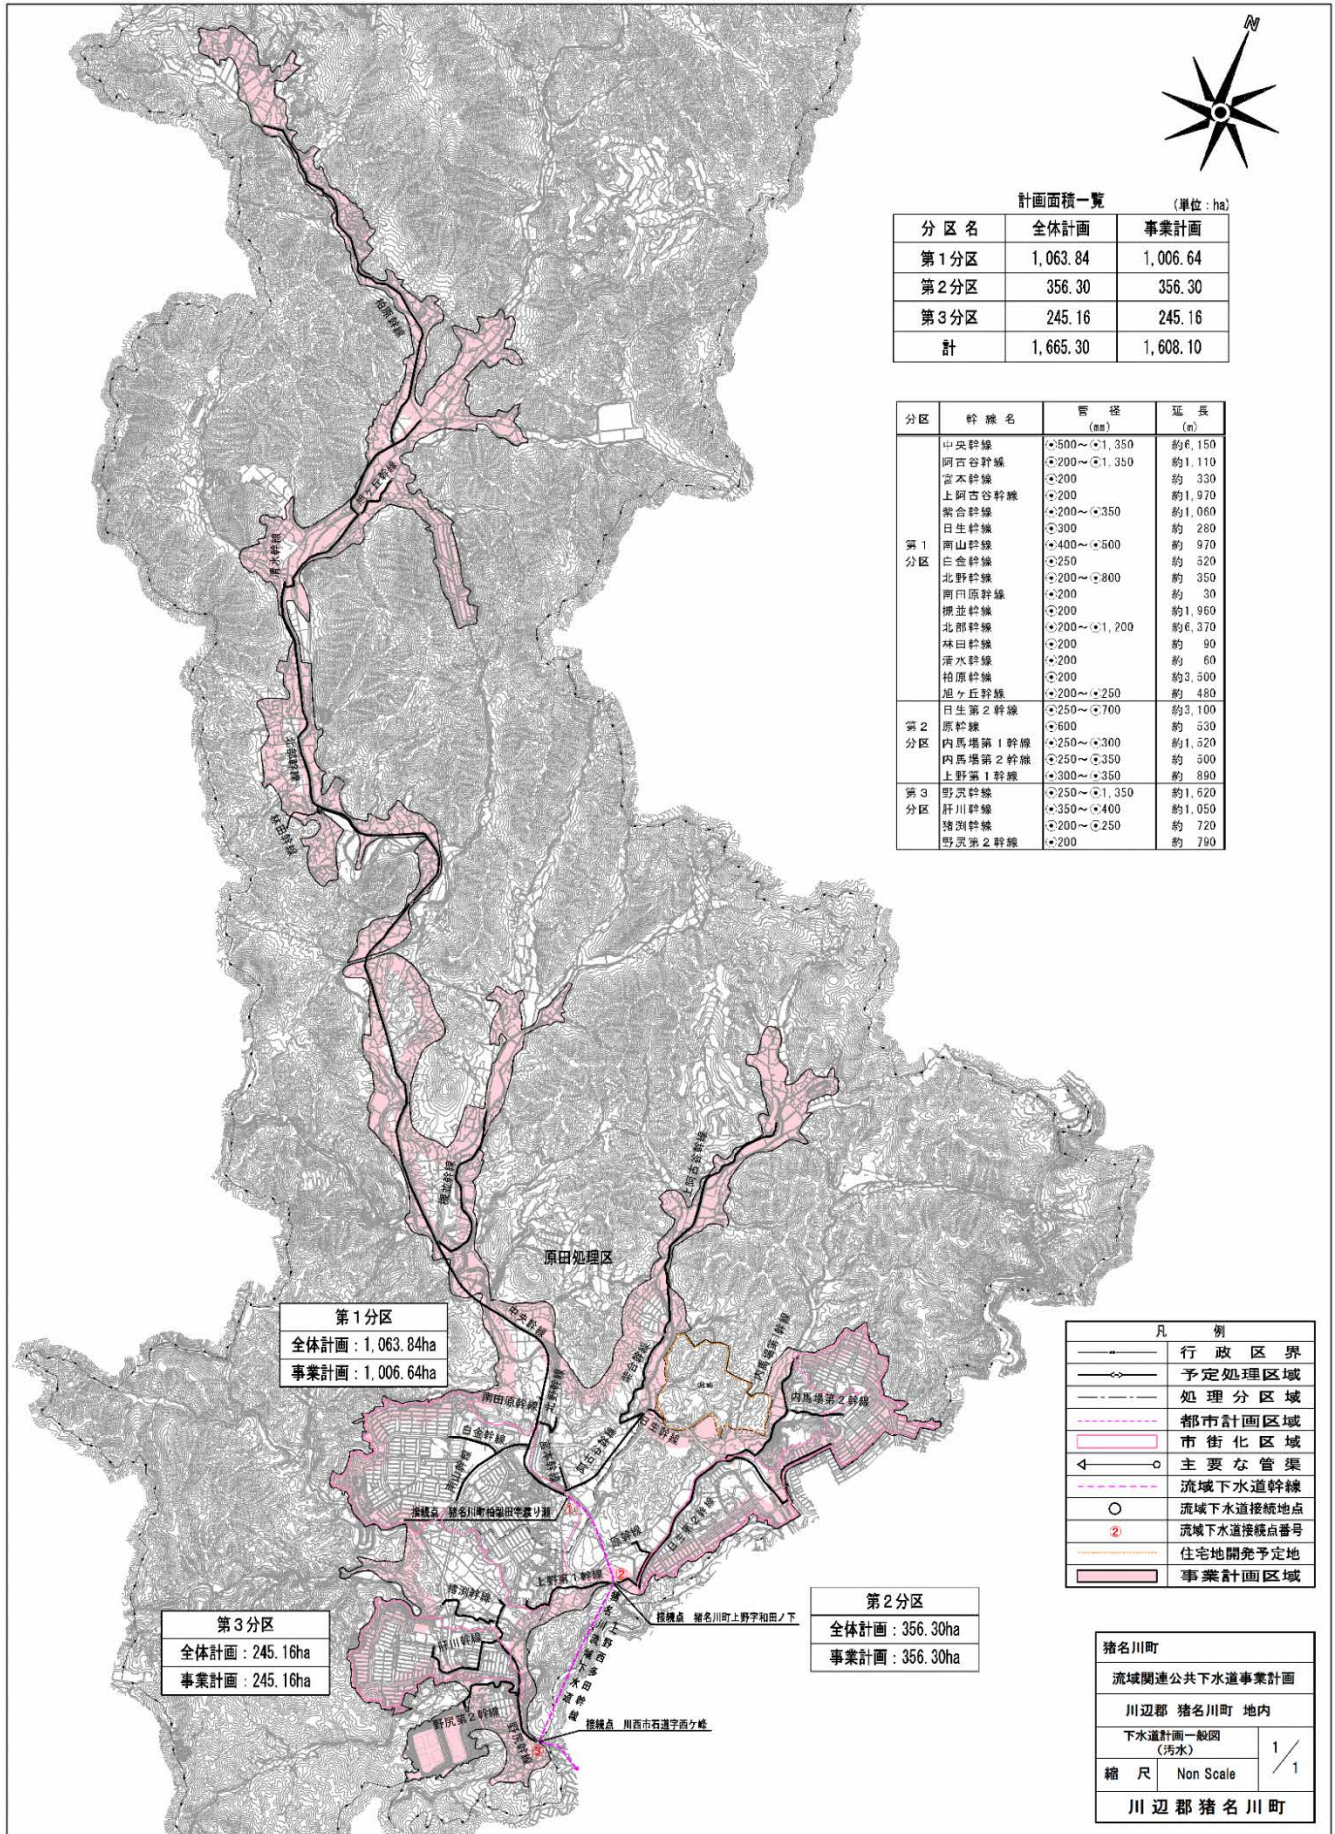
N

計画面積一覧 (単位：ha)

| 分区名 | 全体計画 | 事業計画 |
|---|---|---|
| 第1分区 | 1,063.84 | 1,006.64 |
| 第2分区 | 356.30 | 356.30 |
| 第3分区 | 245.16 | 245.16 |
| 計 | 1,665.30 | 1,608.10 |

| 分区 | 幹線名 | 管径 (mm) | 延長 (m) |
|---|---|---|---|
| 第1分区 | 中央幹線 | ⊙500～⊙1,350 | 約6,150 |
| | 阿古谷幹線 | ⊙200～⊙1,350 | 約1,110 |
| | 宮本幹線 | ⊙200 | 約 330 |
| | 上阿古谷幹線 | ⊙200 | 約1,970 |
| | 紫合幹線 | ⊙200～⊙350 | 約1,060 |
| | 日生幹線 | ⊙300 | 約 280 |
| | 南山幹線 | ⊙400～⊙500 | 約 970 |
| | 白金幹線 | ⊙250 | 約 520 |
| | 北野幹線 | ⊙200～⊙800 | 約 350 |
| | 南田原幹線 | ⊙200 | 約 30 |
| | 柳並幹線 | ⊙200 | 約1,960 |
| | 北部幹線 | ⊙200～⊙1,200 | 約6,370 |
| | 林田幹線 | ⊙200 | 約 90 |
| | 清水幹線 | ⊙200 | 約 60 |
| | 柏原幹線 | ⊙200 | 約3,500 |
| | 旭ヶ丘幹線 | ⊙200～⊙250 | 約 480 |
| 第2分区 | 日生第2幹線 | ⊙250～⊙700 | 約3,100 |
| | 原幹線 | ⊙600 | 約 530 |
| | 内馬場第1幹線 | ⊙250～⊙300 | 約1,520 |
| | 内馬場第2幹線 | ⊙250～⊙350 | 約 500 |
| | 上野第1幹線 | ⊙300～⊙350 | 約 890 |
| 第3分区 | 野尻幹線 | ⊙250～⊙1,350 | 約1,620 |
| | 肝川幹線 | ⊙350～⊙400 | 約1,050 |
| | 猪渕幹線 | ⊙200～⊙250 | 約 720 |
| | 野尻第2幹線 | ⊙200 | 約 790 |

柏原幹線
旭ヶ丘幹線
清水幹線
柳並幹線
林田幹線
北部幹線
阿古谷幹線
原田処理区
中央幹線
北野幹線
紫合幹線
宮本幹線
内馬場第1幹線
内馬場第2幹線
南田原幹線
白金幹線
南山幹線
阿古谷幹線
日生幹線
原幹線
日生第2幹線
上野第1幹線
猪渕幹線
肝川幹線
野尻第2幹線
野尻幹線
猪名川上流流域下水道多田幹線
接続点 猪名川町柏梨田字霧り瀬
接続点 猪名川町上野字和田ノ下
接続点 川西市石道字西ケ峰

第1分区
全体計画：1,063.84ha
事業計画：1,006.64ha

第2分区
全体計画：356.30ha
事業計画：356.30ha

第3分区
全体計画：245.16ha
事業計画：245.16ha

凡例
行政区界
予定処理区域
処理分区域
都市計画区域
市街化区域
主要な管渠
流域下水道幹線
流域下水道接続地点
② 流域下水道接続点番号
住宅地開発予定地
事業計画区域

猪名川町
流域関連公共下水道事業計画
川辺郡 猪名川町 地内
下水道計画一般図 (汚水)
1/1
縮尺 Non Scale
川辺郡猪名川町